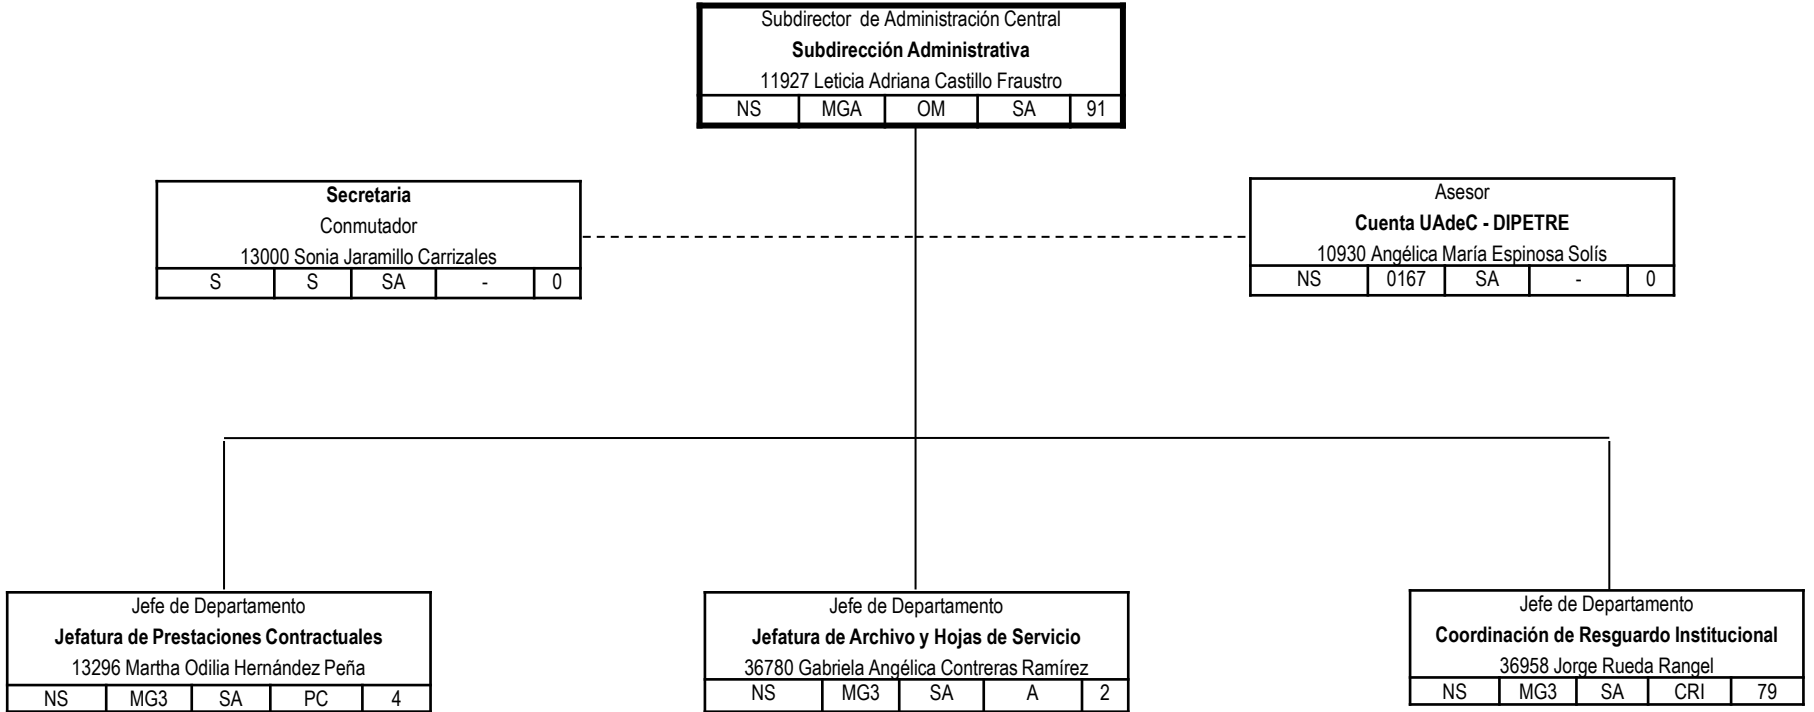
Subdirector de Administración Central
Subdirección Administrativa
11927 Leticia Adriana Castillo Fraustro

| NS | MGA | OM | SA | 91 |
|---|---|---|---|---|

Secretaria
Conmutador
13000 Sonia Jaramillo Carrizales

| S | S | SA | - | 0 |
|---|---|---|---|---|

Asesor
Cuenta UAdeC - DIPETRE
10930 Angélica María Espinosa Solís

| NS | 0167 | SA | - | 0 |
|---|---|---|---|---|

Jefe de Departamento
Jefatura de Prestaciones Contractuales
13296 Martha Odilia Hernández Peña

| NS | MG3 | SA | PC | 4 |
|---|---|---|---|---|

Jefe de Departamento
Jefatura de Archivo y Hojas de Servicio
36780 Gabriela Angélica Contreras Ramírez

| NS | MG3 | SA | A | 2 |
|---|---|---|---|---|

Jefe de Departamento
Coordinación de Resguardo Institucional
36958 Jorge Rueda Rangel

| NS | MG3 | SA | CRI | 79 |
|---|---|---|---|---|